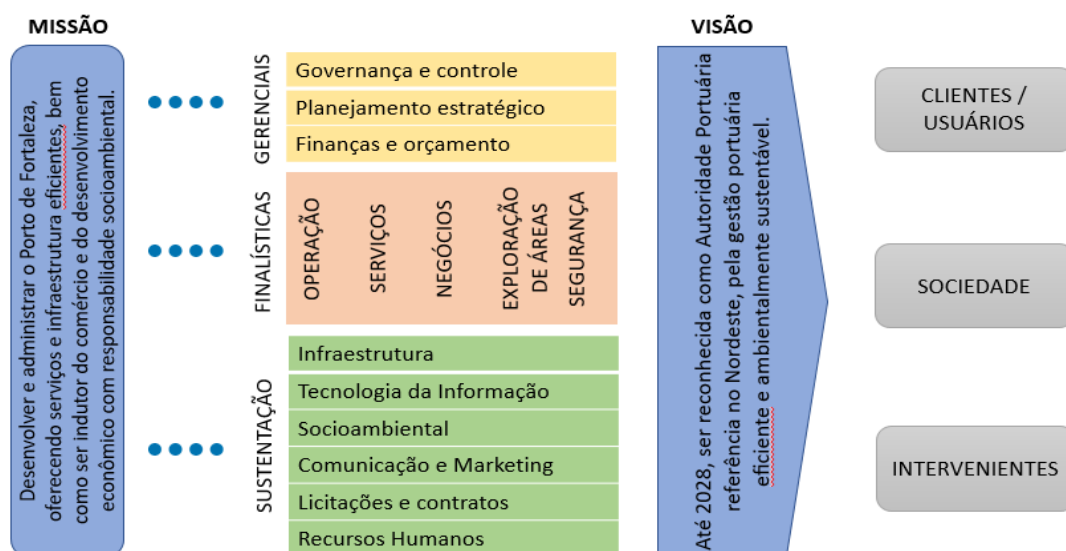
MISSÃO

Desenvolver e administrar o Porto de Fortaleza, oferecendo serviços e infraestrutura eficientes, bem como ser indutor do comércio e do desenvolvimento econômico com responsabilidade socioambiental.

GERENCIAIS

Governança e controle

Planejamento estratégico

Finanças e orçamento

FINALÍSTICAS

OPERAÇÃO

SERVIÇOS

NEGÓCIOS

EXPLORAÇÃO DE ÁREAS

SEGURANÇA

SUSTENTAÇÃO

Infraestrutura

Tecnologia da Informação

Socioambiental

Comunicação e Marketing

Licitações e contratos

Recursos Humanos

VISÃO

Até 2028, ser reconhecida como Autoridade Portuária referência no Nordeste, pela gestão portuária eficiente e ambientalmente sustentável.

CLIENTES / USUÁRIOS

SOCIEDADE

INTERVENIENTES